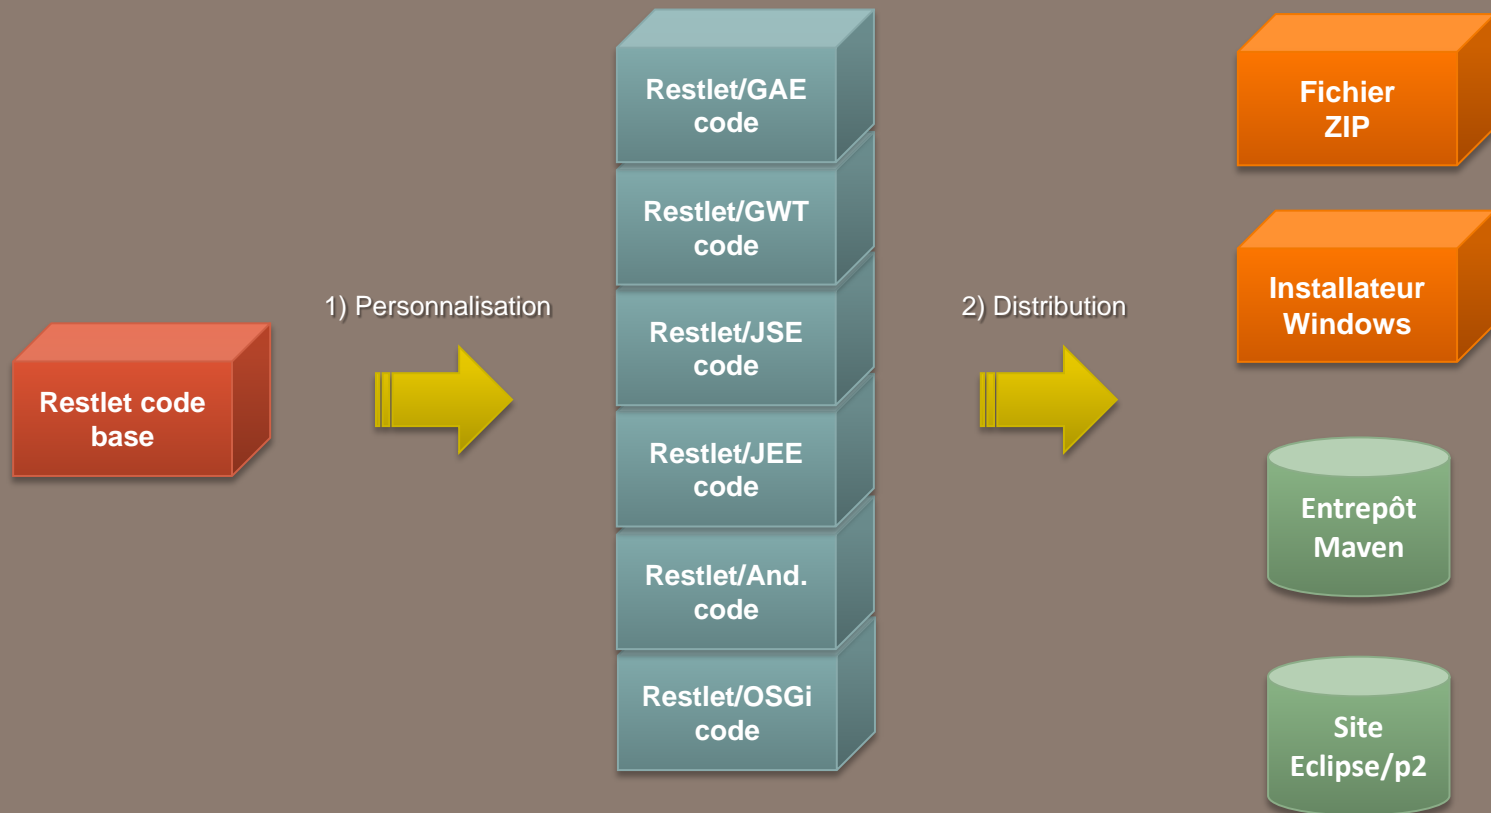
Restlet code base

1) Personnalisation

Restlet/GAE code

Restlet/GWT code

Restlet/JSE code

Restlet/JEE code

Restlet/And. code

Restlet/OSGi code

2) Distribution

Fichier ZIP

Installateur Windows

Entrepôt Maven

Site Eclipse/p2